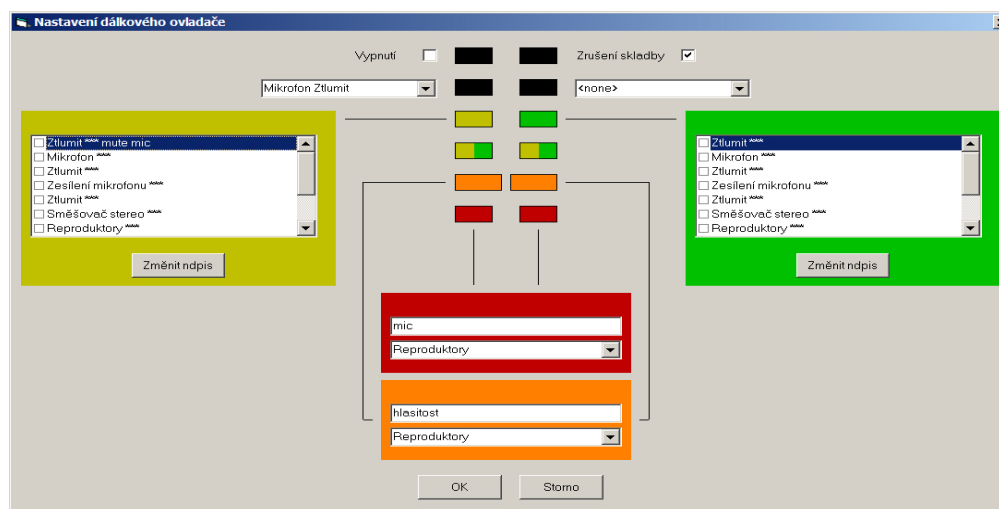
Nastavení dálkového ovladače

Vypnutí

Zrušení skladby

Mikrofon Ztlumit

<none>

Ztlumit *** mute mic
Mikrofon ***
Ztlumit ***
Zesílení mikrofonu ***
Ztlumit ***
Směšovač stereo ***
Reproduktory ***

Změnit ndpis

Ztlumit ***
Mikrofon ***
Ztlumit ***
Zesílení mikrofonu ***
Ztlumit ***
Směšovač stereo ***
Reproduktory ***

Změnit ndpis

mic
Reproduktory

hlasitost
Reproduktory

OK
Storno